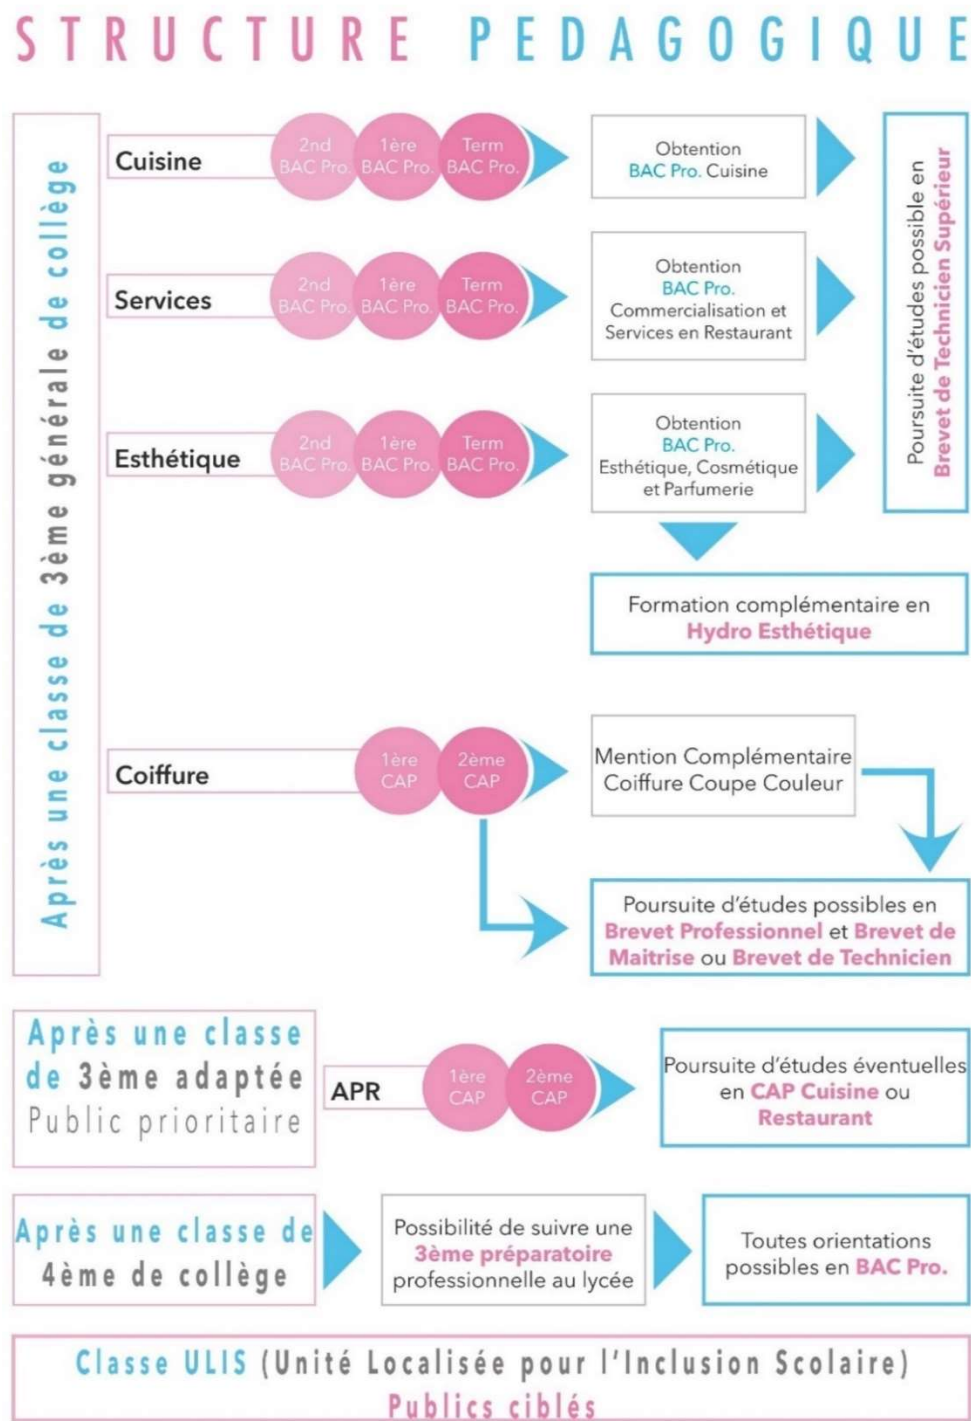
STRUCTURE PEDAGOGIQUE

Après une classe de 3ème générale de collège

Cuisine

2nd BAC Pro. 1ère BAC Pro. Term BAC Pro.

Obtention BAC Pro. Cuisine

Services

2nd BAC Pro. 1ère BAC Pro. Term BAC Pro.

Obtention BAC Pro. Commercialisation et Services en Restaurant

Esthétique

2nd BAC Pro. 1ère BAC Pro. Term BAC Pro.

Obtention BAC Pro. Esthétique, Cosmétique et Parfumerie

Poursuite d'études possible en Brevet de Technicien Supérieur

Formation complémentaire en Hydro Esthétique

Coiffure

1ère CAP 2ème CAP

Mention Complémentaire Coiffure Coupe Couleur

Poursuite d'études possibles en Brevet Professionnel et Brevet de Maitrise ou Brevet de Technicien

Après une classe de 3ème adaptée Public prioritaire

APR

1ère CAP 2ème CAP

Poursuite d'études éventuelles en CAP Cuisine ou Restaurant

Après une classe de 4ème de collège

Possibilité de suivre une 3ème préparatoire professionnelle au lycée

Toutes orientations possibles en BAC Pro.

Classe ULIS (Unité Localisée pour l'Inclusion Scolaire)
Publics ciblés